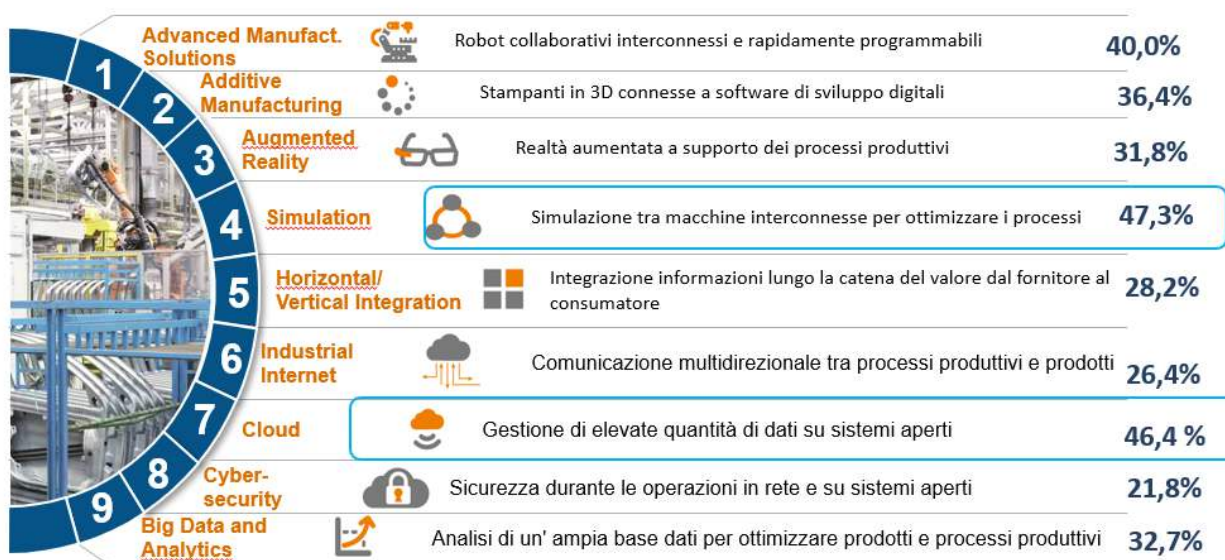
1 Advanced Manufact. Solutions
Robot collaborativi interconnessi e rapidamente programmabili
40,0%

2 Additive Manufacturing
Stampanti in 3D connesse a software di sviluppo digitali
36,4%

3 Augmented Reality
Realtà aumentata a supporto dei processi produttivi
31,8%

4 Simulation
Simulazione tra macchine interconnesse per ottimizzare i processi
47,3%

5 Horizontal/ Vertical Integration
Integrazione informazioni lungo la catena del valore dal fornitore al consumatore
28,2%

6 Industrial Internet
Comunicazione multidirezionale tra processi produttivi e prodotti
26,4%

7 Cloud
Gestione di elevate quantità di dati su sistemi aperti
46,4 %

8 Cyber-security
Sicurezza durante le operazioni in rete e su sistemi aperti
21,8%

9 Big Data and Analytics
Analisi di un' ampia base dati per ottimizzare prodotti e processi produttivi
32,7%